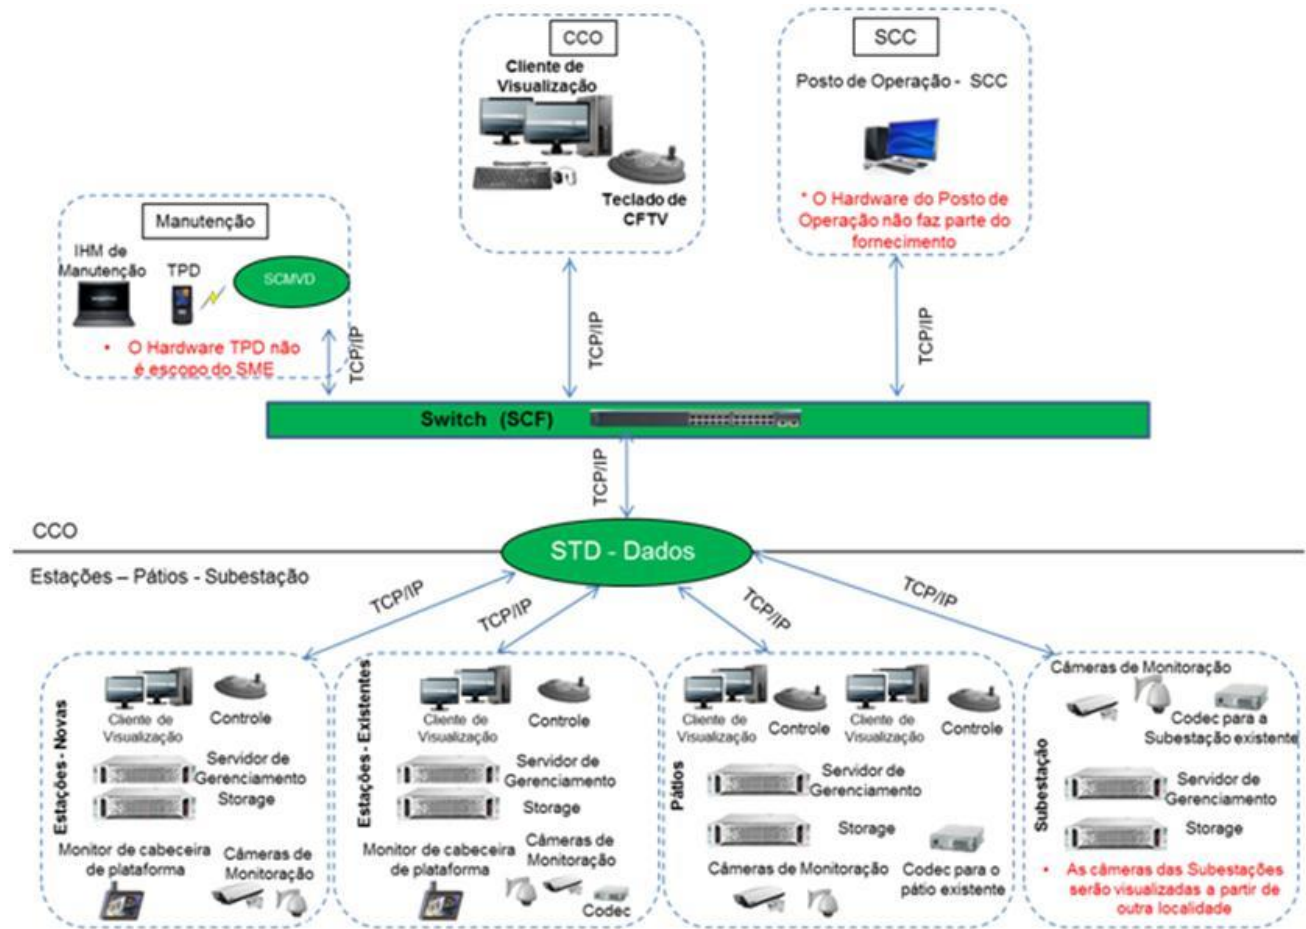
CCO

Cliente de Visualização

Teclado de CFTV

SCC

Posto de Operação - SCC

* O Hardware do Posto de Operação não faz parte do fornecimento

Manutenção

IHM de Manutenção

TPD

SCMVD

• O Hardware TPD não é escopo do SME

TCP/IP

TCP/IP

TCP/IP

Switch (SCF)

TCP/IP

CCO

STD - Dados

Estações – Pátios - Subestação

TCP/IP

TCP/IP

TCP/IP

TCP/IP

Estações - Novas

Cliente de Visualização

Controle

Servidor de Gerenciamento

Storage

Monitor de cabeceira de plataforma

Câmeras de Monitoração

Estações - Existentes

Cliente de Visualização

Controle

Servidor de Gerenciamento

Storage

Monitor de cabeceira de plataforma

Câmeras de Monitoração

Codec

Pátios

Cliente de Visualização

Controle

Cliente de Visualização

Controle

Servidor de Gerenciamento

Storage

Câmeras de Monitoração

Codec para o pátio existente

Subestação

Câmeras de Monitoração

Codec para a Subestação existente

Servidor de Gerenciamento

Storage

• As câmeras das Subestações serão visualizadas a partir de outra localidade